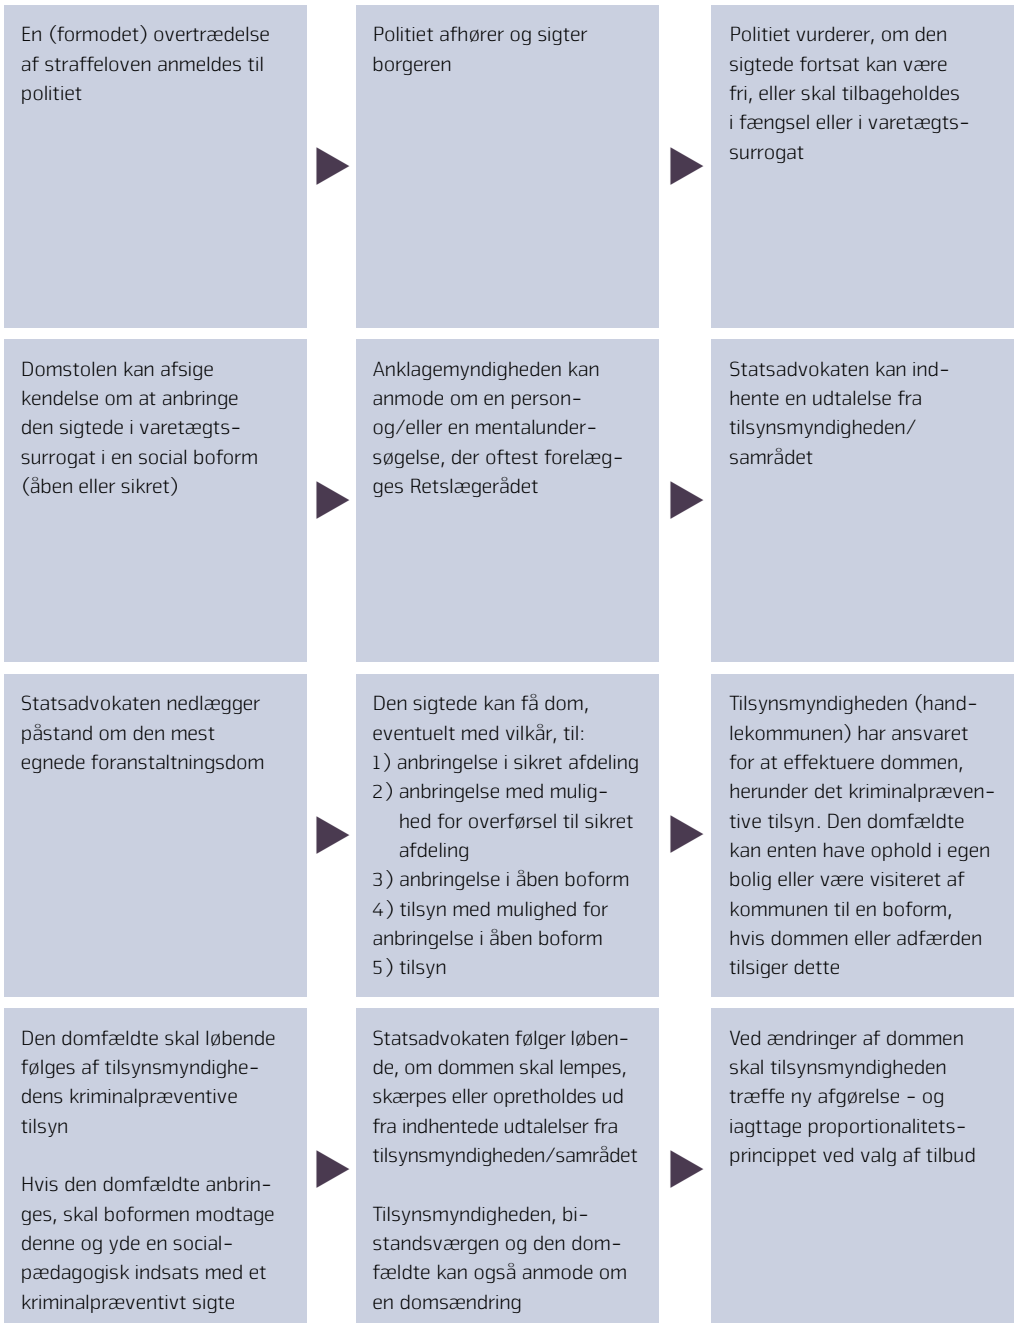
En (formodet) overtrædelse af straffeloven anmeldes til politiet

Politiet afhører og sigter borgeren

Politiet vurderer, om den sigtede fortsat kan være fri, eller skal tilbageholdes i fængsel eller i varetægtssurrogat

Domstolen kan afsige kendelse om at anbringe den sigtede i varetægtssurrogat i en social boform (åben eller sikret)

Anklagemyndigheden kan anmode om en person- og/eller en mentalundersøgelse, der oftest forelægges Retslægerådet

Statsadvokaten kan indhente en udtalelse fra tilsynsmyndigheden/samrådet

Statsadvokaten nedlægger påstand om den mest egnede foranstaltningsdom

Den sigtede kan få dom, eventuelt med vilkår, til:
1) anbringelse i sikret afdeling
2) anbringelse med mulighed for overførsel til sikret afdeling
3) anbringelse i åben boform
4) tilsyn med mulighed for anbringelse i åben boform
5) tilsyn

Tilsynsmyndigheden (handlekommunen) har ansvaret for at effektuere dommen, herunder det kriminalpræventive tilsyn. Den domfældte kan enten have ophold i egen bolig eller være visiteret af kommunen til en boform, hvis dommen eller adfærden tilsiger dette

Den domfældte skal løbende følges af tilsynsmyndighedens kriminalpræventive tilsyn

Hvis den domfældte anbringes, skal boformen modtage denne og yde en socialpædagogisk indsats med et kriminalpræventivt sigte

Statsadvokaten følger løbende, om dommen skal lempes, skærpes eller opretholdes ud fra indhentede udtalelser fra tilsynsmyndigheden/samrådet

Tilsynsmyndigheden, bistandsværgen og den domfældte kan også anmode om en domsændring

Ved ændringer af dommen skal tilsynsmyndigheden træffe ny afgørelse - og iagttage proportionalitetsprincippet ved valg af tilbud